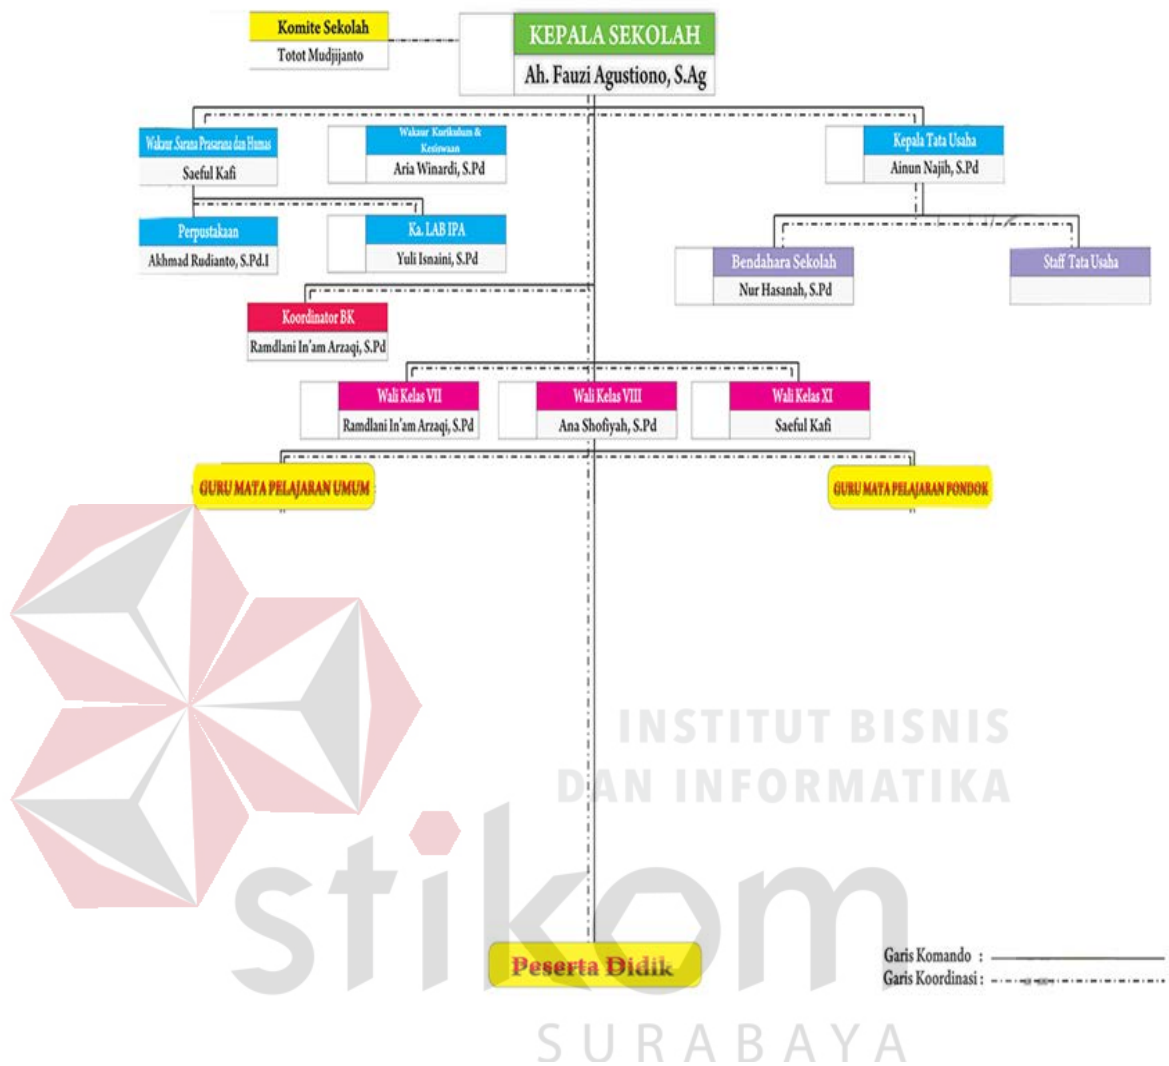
Komite Sekolah
Totot Mudjijanto

KEPALA SEKOLAH
Ah. Fauzi Agustiono, S.Ag

Wakasur Sarana Prasarana dan Humas
Saeful Kafi

Wakasur Kurikulum & Kesiswaan
Aria Winardi, S.Pd

Kepala Tata Usaha
Ainun Najih, S.Pd

Perpustakaan
Akhmad Rudianto, S.Pd.I

Ka. LAB IPA
Yuli Isnaini, S.Pd

Bendahara Sekolah
Nur Hasanah, S.Pd

Staff Tata Usaha

Koordinator BK
Ramdlani In'am Arzaqi, S.Pd

Wali Kelas VII
Ramdlani In'am Arzaqi, S.Pd

Wali Kelas VIII
Ana Shofiyah, S.Pd

Wali Kelas XI
Saeful Kafi

GURU MATA PELAJARAN UMUM

GURU MATA PELAJARAN PONDOK

INSTITUT BISNIS
DAN INFORMATIKA

stikom

Peserta Didik

Garis Komando :
Garis Koordinasi :

SURABAYA